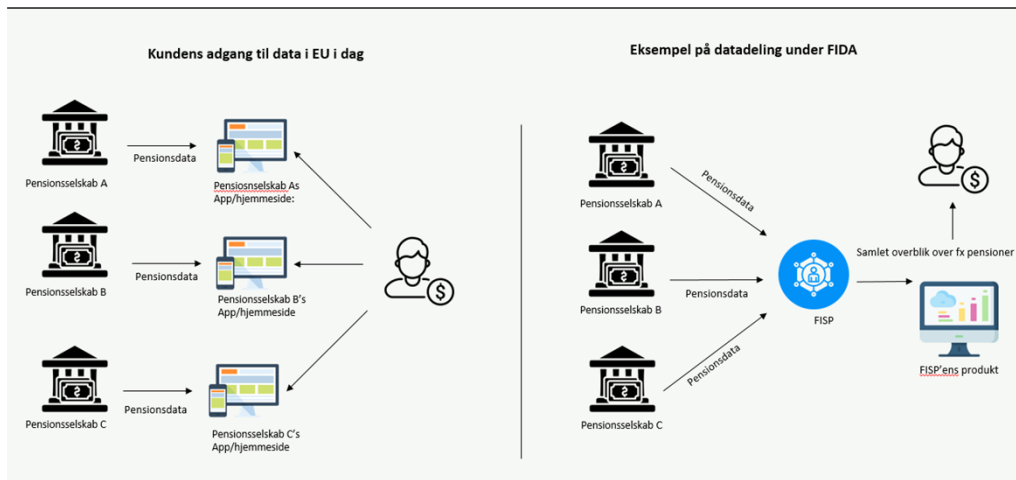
Kundens adgang til data i EU i dag

Pensionsselskab A

Pensionsdata

Pensiosnselskab As App/hjemmeside:

Pensionsselskab B

Pensionsdata

Pensionsselskab B's App/hjemmeside

Pensionsselskab C

Pensionsdata

Pensionsselskab C's App/hjemmeside

Eksempel på datadeling under FIDA

Pensionsselskab A

Pensionsdata

Pensionsselskab B

Pensionsdata

Pensionsselskab C

Pensionsdata

FISP

Samlet overblik over fx pensioner

FISP'ens produkt